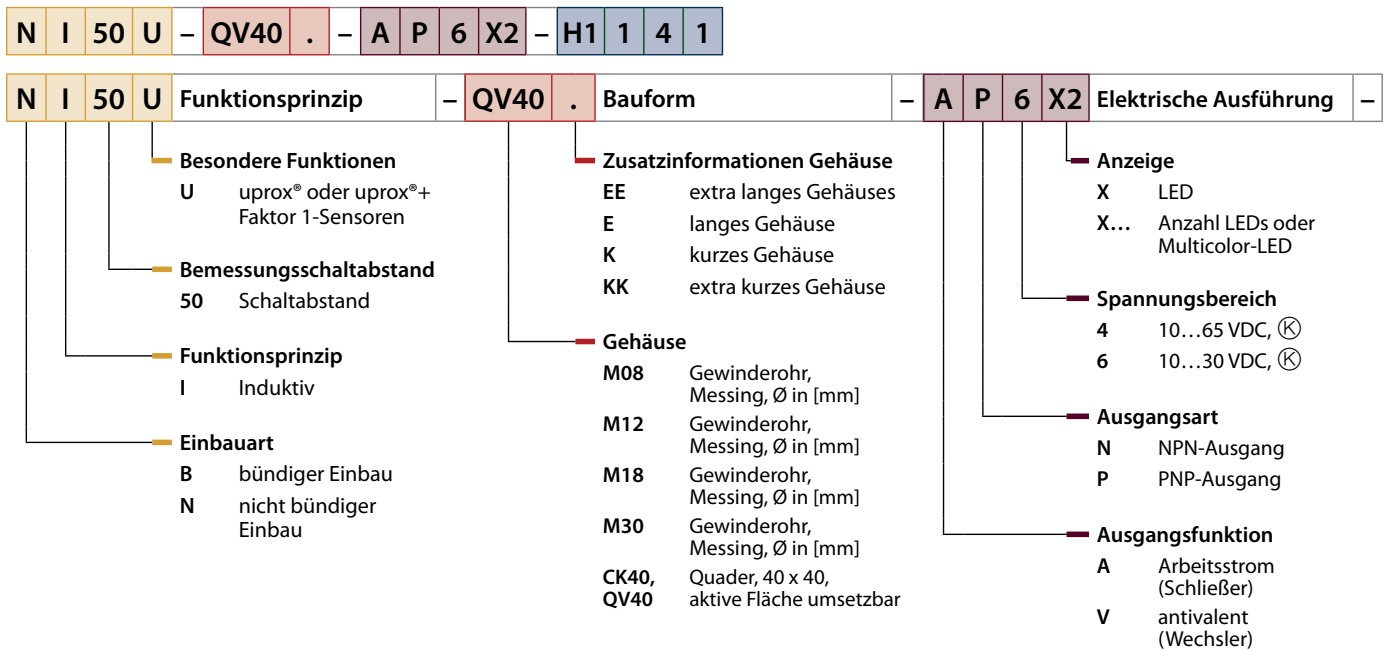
N I 50 U – QV40 . – A P 6 X2 – H1 1 4 1

N I 50 U Funktionsprinzip – QV40 . Bauform – A P 6 X2 Elektrische Ausführung –

Besondere Funktionen
U uprox® oder uprox®+ Faktor 1-Sensoren

Bemessungsschaltabstand
50 Schaltabstand

Funktionsprinzip
I Induktiv

Einbauart
B bündiger Einbau
N nicht bündiger Einbau

Zusatzinformationen Gehäuse
EE extra langes Gehäuses
E langes Gehäuse
K kurzes Gehäuse
KK extra kurzes Gehäuse

Gehäuse
M08 Gewinderohr, Messing, Ø in [mm]
M12 Gewinderohr, Messing, Ø in [mm]
M18 Gewinderohr, Messing, Ø in [mm]
M30 Gewinderohr, Messing, Ø in [mm]
CK40, QV40 Quader, 40 x 40, aktive Fläche umsetzbar

Anzeige
X LED
X… Anzahl LEDs oder Multicolor-LED

Spannungsbereich
4 10…65 VDC, Ⓚ
6 10…30 VDC, Ⓚ

Ausgangsart
N NPN-Ausgang
P PNP-Ausgang

Ausgangsfunktion
A Arbeitsstrom (Schließer)
V antivalent (Wechsler)